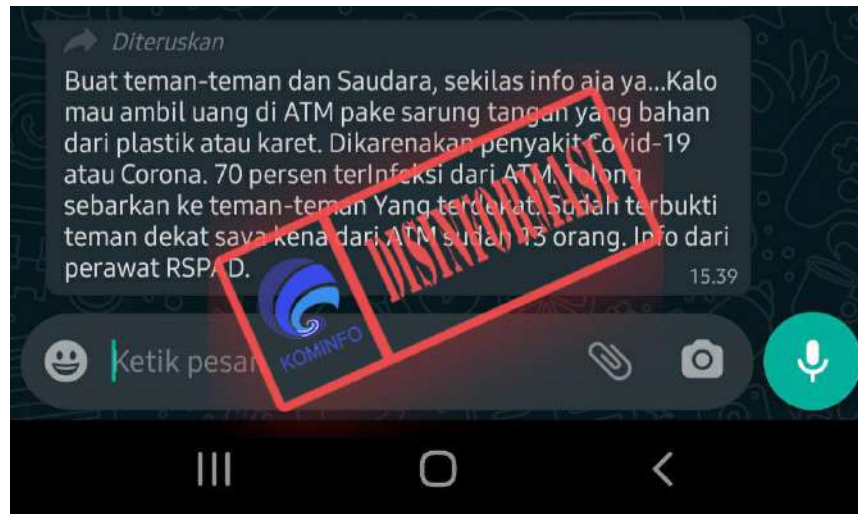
Diteruskan

Buat teman-teman dan Saudara, sekilas info aja ya...Kalo mau ambil uang di ATM pake sarung tangan yang bahan dari plastik atau karet. Dikarenakan penyakit Covid-19 atau Corona. 70 persen terInfeksi dari ATM. Tolong sebarkan ke teman-teman Yang terdekat. Sudah terbukti teman dekat saya kena dari ATM sudah 13 orang. Info dari perawat RSPAD.

15.39

DISINFORMASI

KOMINFO

Ketik pesan